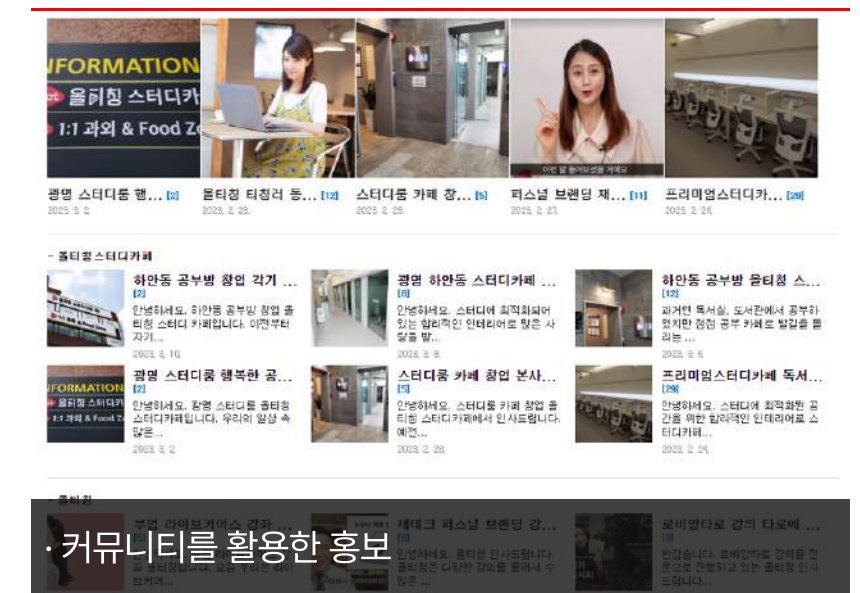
NFORMATION
올티칭 스터디카
1:1 과외 & Food Z

어떤 분 들어보셨을 거예요

광명 스터디룸 행... [2]
2023. 3. 2.

올티칭 티칭러 동... [12]
2023. 2. 28.

스터디룸 카페 창... [5]
2023. 2. 28.

퍼스널 브랜딩 재... [11]
2023. 2. 27.

프리미엄스터디카... [29]
2023. 2. 24.

- 올티칭스터디카페

하안동 공부방 창업 각기 ... [2]
안녕하세요. 하안동 공부방 창업 올티칭 스터디 카페입니다. 이전부터 자기...
2023. 3. 10.

광명 하안동 스터디카페 ... [8]
안녕하세요. 스터디에 최적화되어 있는 합리적인 인테리어로 많은 사랑을 받...
2023. 3. 8.

하안동 공부방 올티칭 스... [12]
과거엔 독서실, 도서관에서 공부하던 방식과 달리 점점 공부 카페로 발길을 돌리는 ...
2023. 3. 6.

NFORMATION
올티칭 스터디카
1:1 과외 & Food Z

광명 스터디룸 행복한 공... [2]
안녕하세요. 광명 스터디룸 올티칭 스터디카페입니다. 우리의 일상 속 많은...
2023. 3. 2.

스터디룸 카페 창업 본사... [5]
안녕하세요. 스터디룸 카페 창업 올티칭 스터디카페에서 인사드립니다. 예전...
2023. 2. 28.

프리미엄스터디카페 독서... [29]
안녕하세요. 스터디에 최적화된 공간을 위한 합리적인 인테리어로 스터디카페...
2023. 2. 24.

- 올티칭

부업 라이브커머스 강좌 ...
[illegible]

재테크 퍼스널 브랜딩 강... [3]
안녕하세요. 올티칭 인사드립니다. 올티칭은 다양한 강의를 통해서 수많은 ...

로비앙타로 강의 타로에 ...
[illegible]
반갑습니다. 로비앙타로 강의를 전문으로 진행하고 있는 올티칭 인사드립니다...

· 커뮤니티를 활용한 홍보